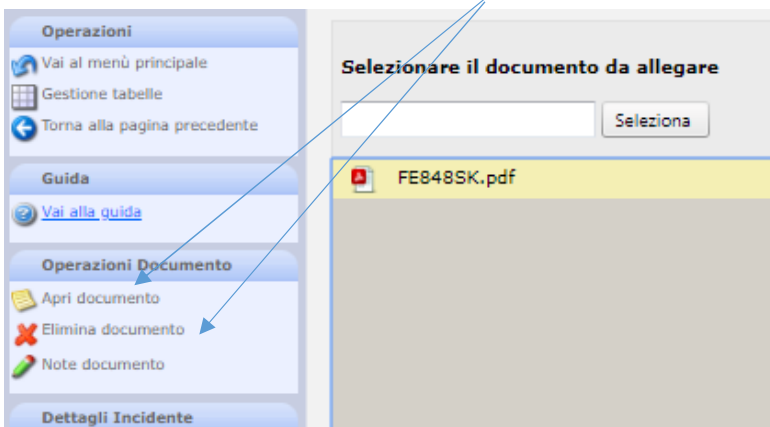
Operazioni

Vai al menù principale

Gestione tabelle

Torna alla pagina precedente

Guida

Vai alla guida

Operazioni Documento

Apri documento

Elimina documento

Note documento

Dettagli Incidente

Selezionare il documento da allegare

Seleziona

FE848SK.pdf